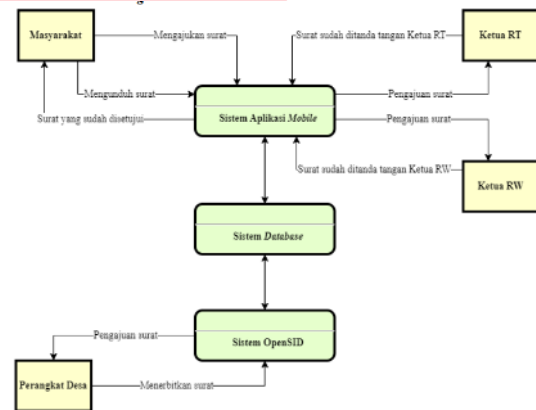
Masyarakat

Mengajukan surat

Surat sudah ditanda tangan Ketua RT

Ketua RT

Mengunduh surat

Surat yang sudah disetujui

Sistem Aplikasi *Mobile*

Pengajuan surat

Pengajuan surat

Surat sudah ditanda tangan Ketua RW

Ketua RW

Sistem *Database*

Pengajuan surat

Sistem OpenSID

Perangkat Desa

Menerbitkan surat